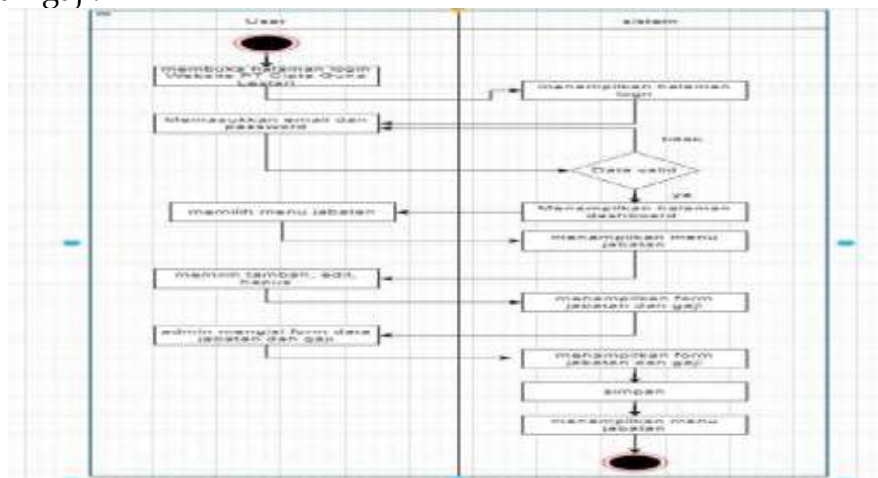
User

sistem

membuka halaman login Website PT Data Guna Lestari

menampilkan halaman login

Memasukkan email dan password

tidak

Data valid

ya

memilih menu jabatan

Menampilkan halaman dashboard

menampilkan menu jabatan

memilih tambah, edit, hapus

menampilkan form jabatan dan gaji

admin mengisi form data jabatan dan gaji

menampilkan form jabatan dan gaji

simpan

menampilkan menu jabatan